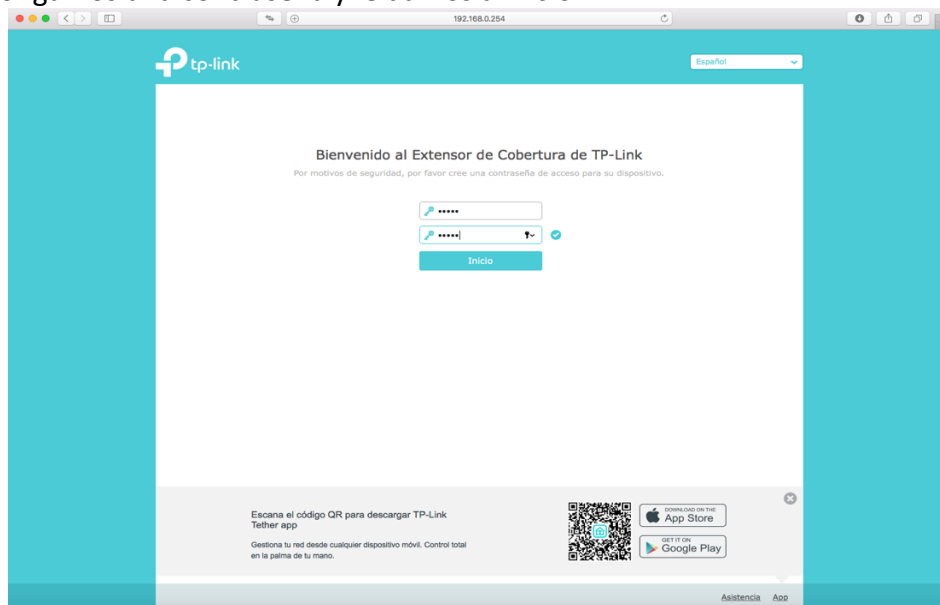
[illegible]

192.168.0.254

tp-link

Español

Bienvenido al Extensor de Cobertura de TP-Link

Por motivos de seguridad, por favor cree una contraseña de acceso para su dispositivo.

•••••

•••••

Inicio

Escana el código QR para descargar TP-Link Tether app

Gestiona tu red desde cualquier dispositivo móvil. Control total en la palma de tu mano.

DOWNLOAD ON THE App Store

GET IT ON Google Play

Asistencia App